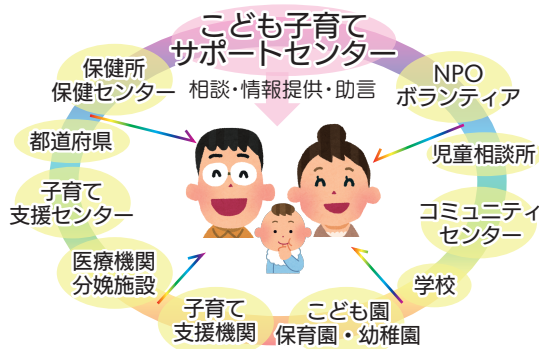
こども子育て
サポートセンター
相談・情報提供・助言

保健所
保健センター

NPO
ボランティア

都道府県

児童相談所

子育て
支援センター

コミュニティ
センター

医療機関
分娩施設

学校

子育て
支援機関

こども園
保育園・幼稚園